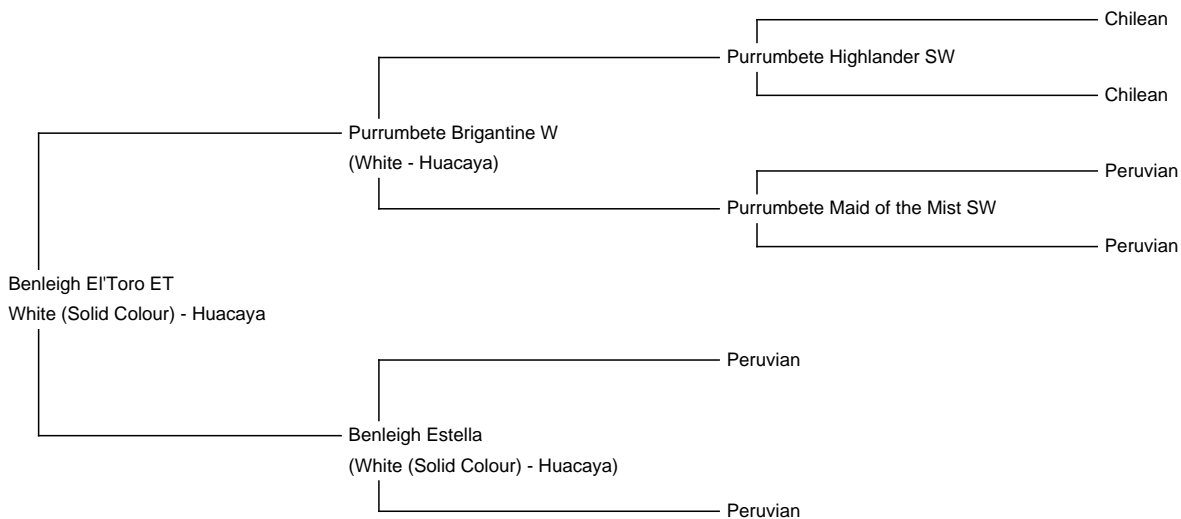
Benleigh El'Toro ET
White (Solid Colour) - Huacaya

Purrumbete Brigantine W
(White - Huacaya)

Purrumbete Highlander SW

Chilean

Chilean

Purrumbete Maid of the Mist SW

Peruvian

Peruvian

Benleigh Estella
(White (Solid Colour) - Huacaya)

Peruvian

Peruvian